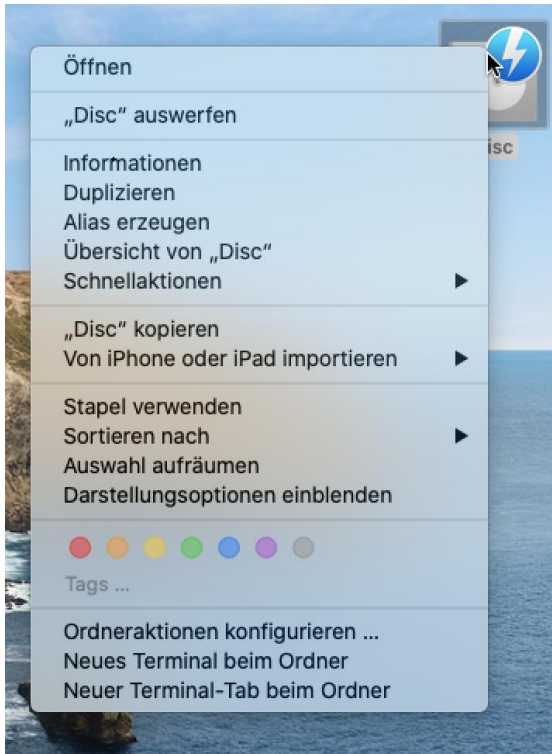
Öffnen

„Disc“ auswerfen

Informationen
Duplizieren
Alias erzeugen
Übersicht von „Disc“
Schnellaktionen

„Disc“ kopieren
Von iPhone oder iPad importieren

Stapel verwenden
Sortieren nach
Auswahl aufräumen
Darstellungsoptionen einblenden

Tags ...

Ordneraktionen konfigurieren ...
Neues Terminal beim Ordner
Neuer Terminal-Tab beim Ordner

isc